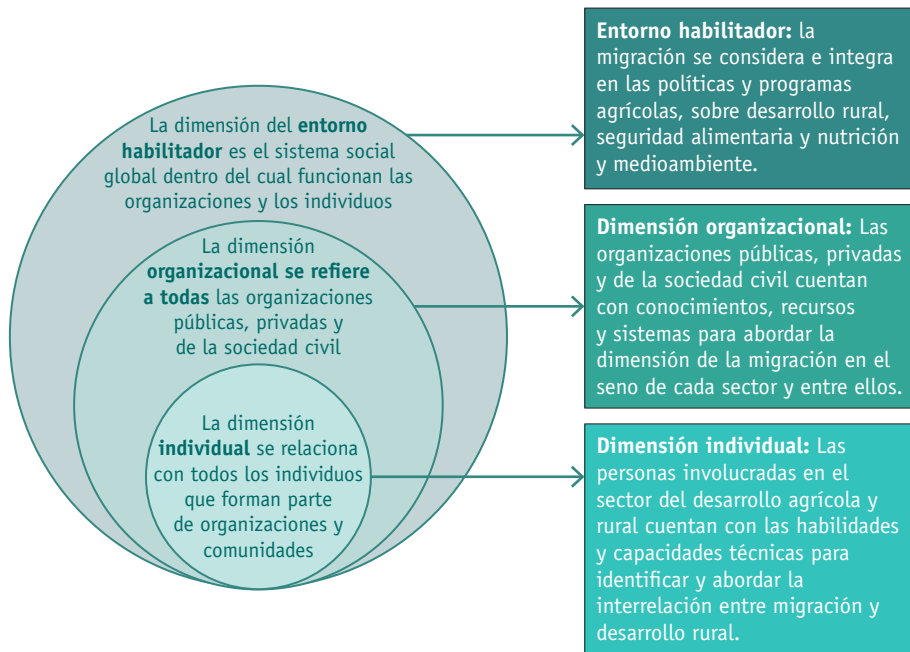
La dimensión del **entorno habilitador** es el sistema social global dentro del cual funcionan las organizaciones y los individuos

La dimensión **organizacional se refiere a todas** las organizaciones públicas, privadas y de la sociedad civil

La dimensión **individual** se relaciona con todos los individuos que forman parte de organizaciones y comunidades

**Entorno habilitador:** la migración se considera e integra en las políticas y programas agrícolas, sobre desarrollo rural, seguridad alimentaria y nutrición y medioambiente.

**Dimensión organizacional:** Las organizaciones públicas, privadas y de la sociedad civil cuentan con conocimientos, recursos y sistemas para abordar la dimensión de la migración en el seno de cada sector y entre ellos.

**Dimensión individual:** Las personas involucradas en el sector del desarrollo agrícola y rural cuentan con las habilidades y capacidades técnicas para identificar y abordar la interrelación entre migración y desarrollo rural.